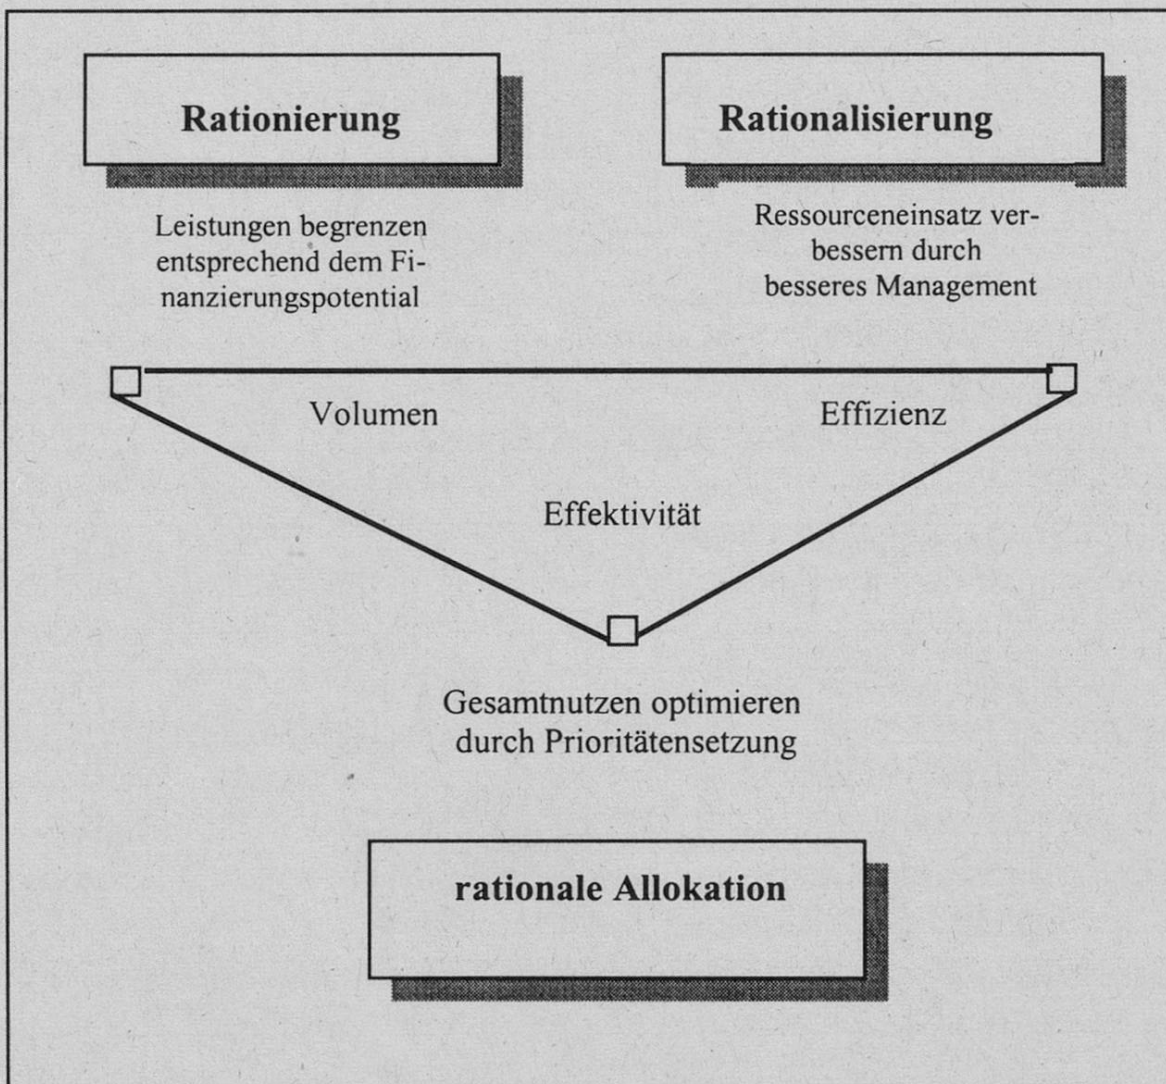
Rationierung

Rationalisierung

Leistungen begrenzen entsprechend dem Finanzierungspotential

Ressourceneinsatz verbessern durch besseres Management

Volumen

Effizienz

Effektivität

Gesamtnutzen optimieren durch Prioritätensetzung

rationale Allokation